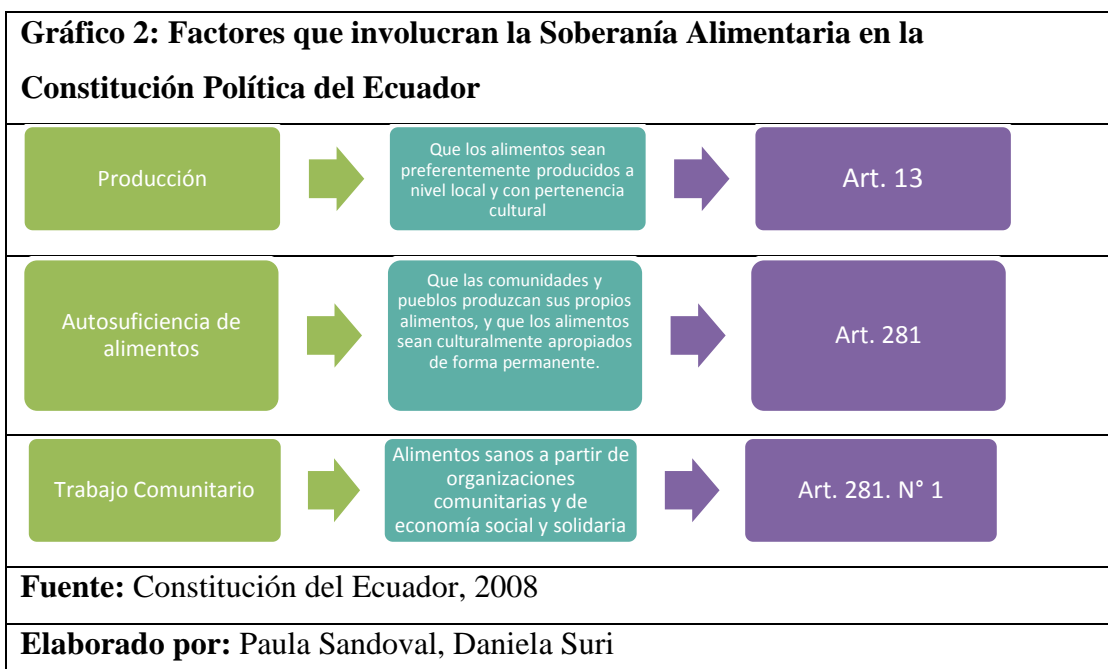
Gráfico 2: Factores que involucran la Soberanía Alimentaria en la Constitución Política del Ecuador

Producción

Que los alimentos sean preferentemente producidos a nivel local y con pertenencia cultural

Art. 13

Autosuficiencia de alimentos

Que las comunidades y pueblos produzcan sus propios alimentos, y que los alimentos sean culturalmente apropiados de forma permanente.

Art. 281

Trabajo Comunitario

Alimentos sanos a partir de organizaciones comunitarias y de economía social y solidaria

Art. 281. N° 1

Fuente: Constitución del Ecuador, 2008

Elaborado por: Paula Sandoval, Daniela Suri